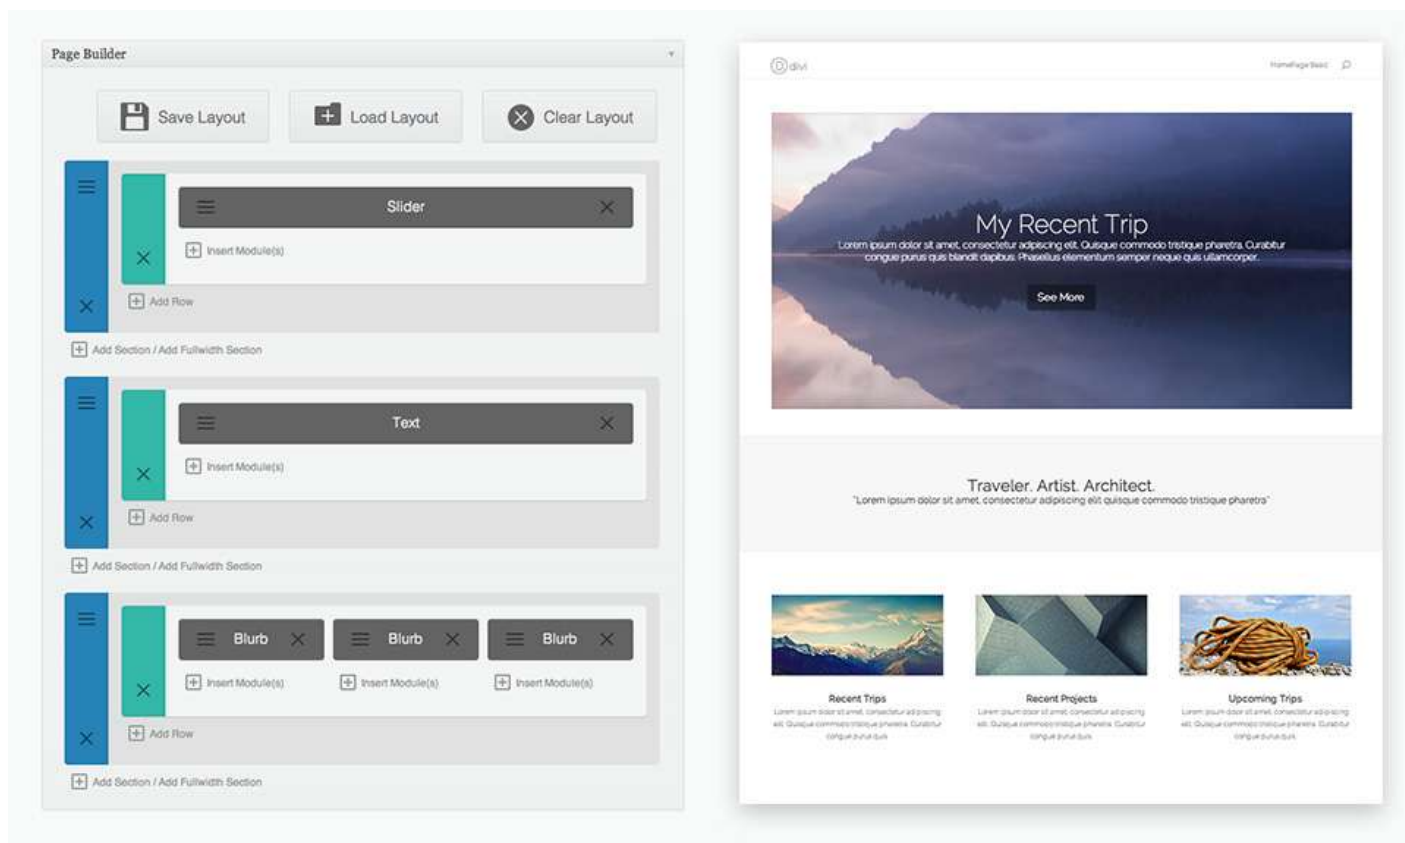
Page Builder

Save Layout
Load Layout
Clear Layout

Slider
Insert Module(s)
Add Row
Add Section / Add Fullwidth Section

Text
Insert Module(s)
Add Row
Add Section / Add Fullwidth Section

Blurb
Blurb
Blurb
Insert Module(s)
Insert Module(s)
Insert Module(s)
Add Row
Add Section / Add Fullwidth Section

divi
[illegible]

My Recent Trip
Lorem ipsum dolor sit amet, consectetur adipiscing elit. Quisque commodo tristique pharetra. Curabitur congue purus quis blandit dapibus. Phasellus elementum semper neque quis ullamcorper.
See More

Traveler. Artist. Architect.
"Lorem ipsum dolor sit amet, consectetur adipiscing elit quisque commodo tristique pharetra"

Recent Trips
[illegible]

Recent Projects
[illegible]

Upcoming Trips
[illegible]